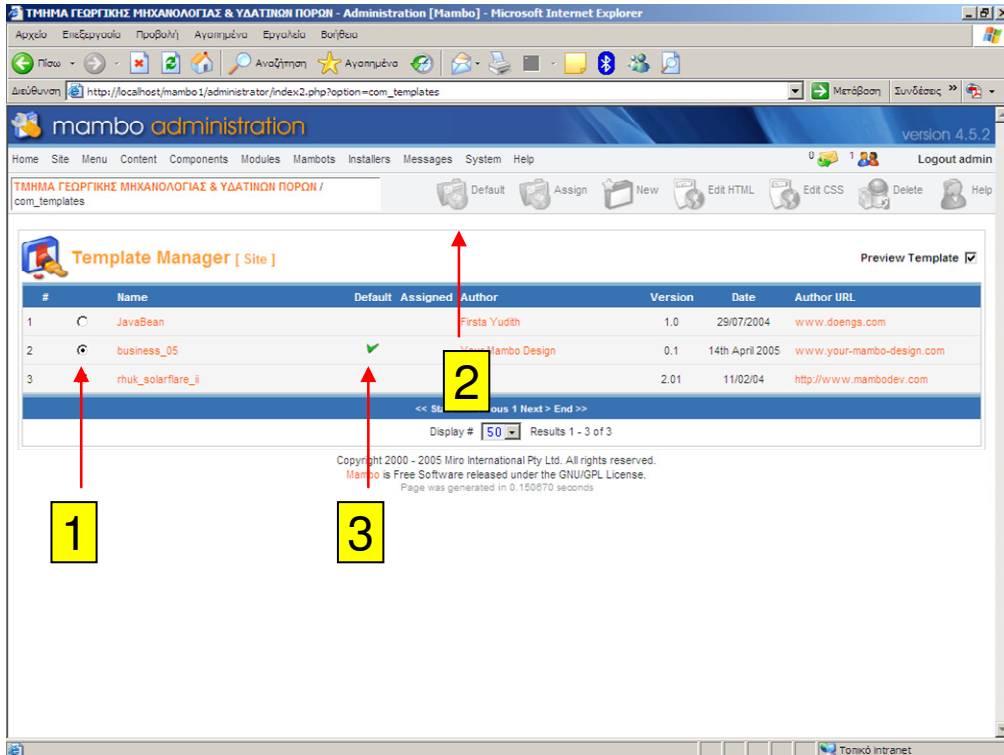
ΤΜΗΜΑ ΓΕΩΡΓΙΚΗΣ ΜΗΧΑΝΟΛΟΓΙΑΣ & ΥΔΑΤΙΝΩΝ ΠΟΡΩΝ - Administration [Mambo] - Microsoft Internet Explorer

Αρχείο Επεξεργασία Προβολή Αγαπημένα Εργαλεία Βοήθεια

Πίσω Αναζήτηση Αγαπημένα

Διεύθυνση http://localhost/mambo1/administrator/index2.php?option=com_templates Μετάβαση Συνδέσεις »

mambo administration version 4.5.2

Home Site Menu Content Components Modules Mambots Installers Messages System Help 0 1 Logout admin

ΤΜΗΜΑ ΓΕΩΡΓΙΚΗΣ ΜΗΧΑΝΟΛΟΓΙΑΣ & ΥΔΑΤΙΝΩΝ ΠΟΡΩΝ / com_templates

Default Assign New Edit HTML Edit CSS Delete Help

Template Manager [ Site ]

Preview Template

| # | | Name | Default | Assigned | Author | Version | Date | Author URL |
|---|---|---|---|---|---|---|---|---|
| 1 | | JavaBean | | | Firsta Yudith | 1.0 | 29/07/2004 | www.doengs.com |
| 2 | | business_05 | ✔ | | Your Mambo Design | 0.1 | 14th April 2005 | www.your-mambo-design.com |
| 3 | | rhuk_solarflare_ii | | | | 2.01 | 11/02/04 | http://www.mambodev.com |

<< Start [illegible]ous 1 Next > End >>

Display # 50 Results 1 - 3 of 3

Copyright 2000 - 2005 Miro International Pty Ltd. All rights reserved.
Mambo is Free Software released under the GNU/GPL License.
Page was generated in 0.150670 seconds

1

2

3

Τοπικό intranet